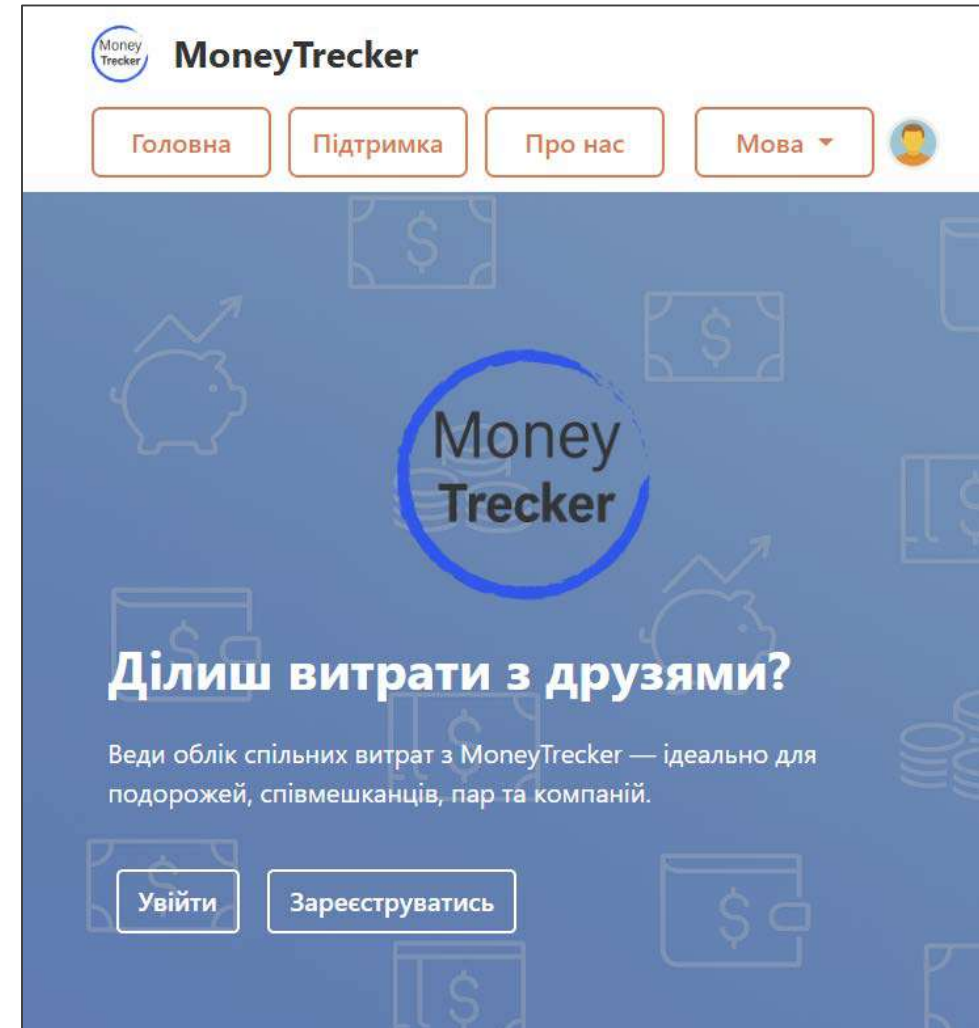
Money Trecker MoneyTrecker

Головна Підтримка Про нас Мова

Money Trecker

Ділиш витрати з друзями?

Веди облік спільних витрат з MoneyTrecker — ідеально для подорожей, співмешканців, пар та компаній.

Увійти Зареєструватись